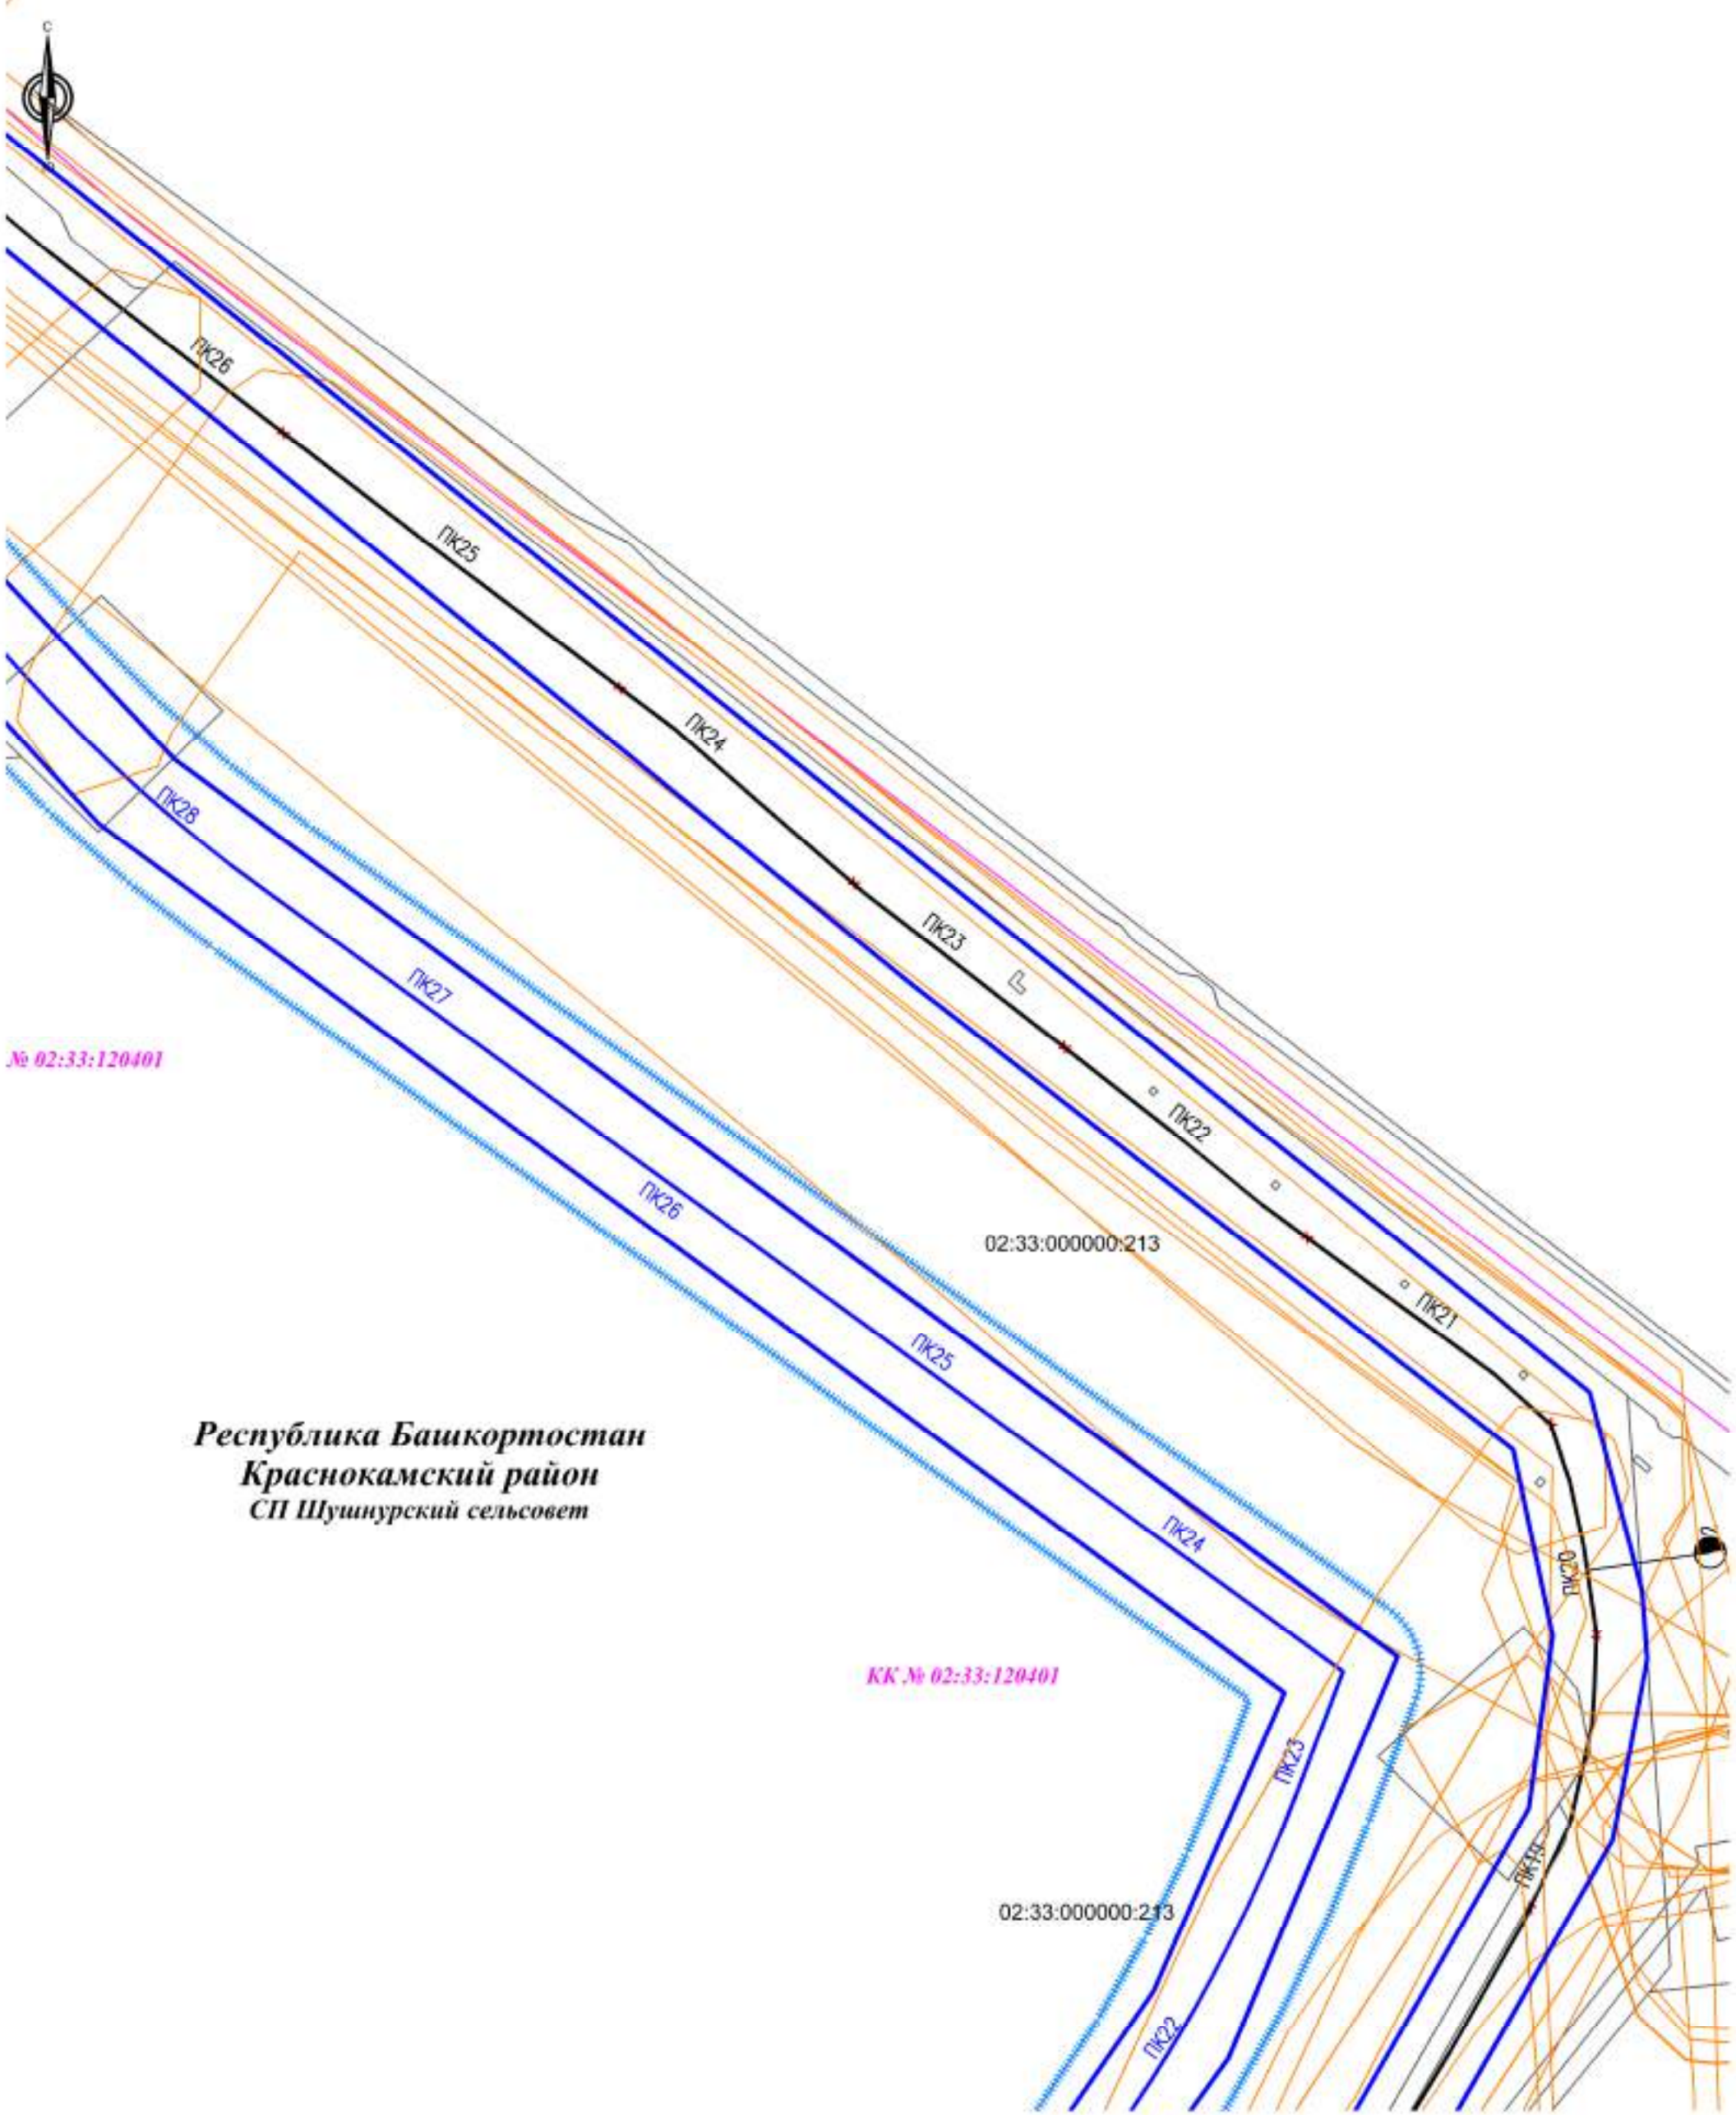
С
Ю

ПК26
ПК25
ПК24
ПК23
ПК22
ПК21
ПК20
ПК19

ПК28
ПК27
ПК26
ПК25
ПК24
ПК23
ПК22

№ 02:33:120401

02:33:000000:213

Республика Башкортостан
Краснокамский район
СП Шушнурский сельсовет

КК № 02:33:120401

02:33:000000:213